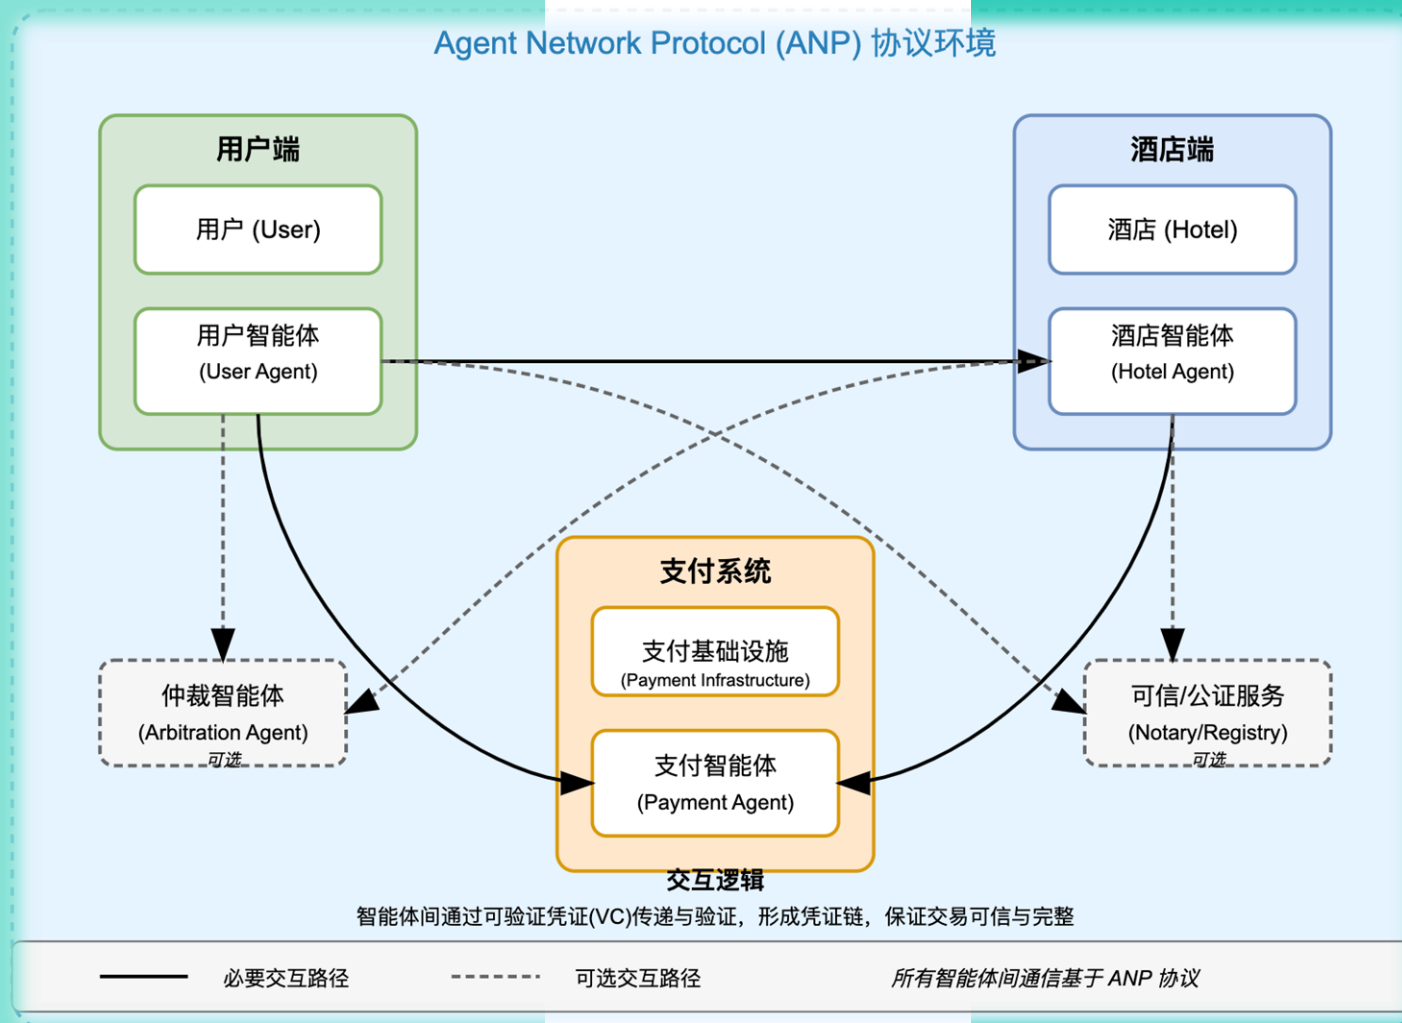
Agent Network Protocol (ANP) 协议环境

用户端

用户 (User)

用户智能体
(User Agent)

酒店端

酒店 (Hotel)

酒店智能体
(Hotel Agent)

支付系统

支付基础设施
(Payment Infrastructure)

支付智能体
(Payment Agent)

仲裁智能体
(Arbitration Agent)
可选

可信/公证服务
(Notary/Registry)
可选

交互逻辑
智能体间通过可验证凭证(VC)传递与验证，形成凭证链，保证交易可信与完整

必要交互路径 可选交互路径 所有智能体间通信基于 ANP 协议